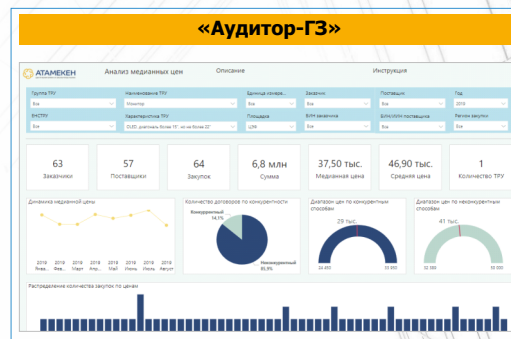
«Аудитор-ГЗ»

АТАМЕКЕН

Анализ медианных цен

Описание

Инструкция

Группа ТРУ
Все

Наименование ТРУ
Монитор

Единица измерения
Все

Заказчик
Все

Поставщик
Все

Год
2019

ЕНСТРУ
Все

Характеристика ТРУ
OLED, диагональ более 15", но не более 22"

Площадка
ЦЭФ

БИН заказчика
Все

БИН/ИИН поставщика
Все

Регион закупки
Все

63
Заказчики

57
Поставщики

64
Закупок

6,8 млн
Сумма

37,50 тыс.
Медианная цена

46,90 тыс.
Средняя цена

1
Количество ТРУ

Динамика медианной цены

2019 Янва...
2019 Фев...
2019 Март
2019 Апр...
2019 Май
2019 Июнь
2019 Июль
2019 Август

Количество договоров по конкурентности

Конкурентный 14,1%

Неконкурентный 85,9%

Диапазон цен по конкурентным способам

29 тыс.

24 850

33 000

Диапазон цен по неконкурентным способам

41 тыс.

32 000

55 000

Распределение количества закупок по ценам